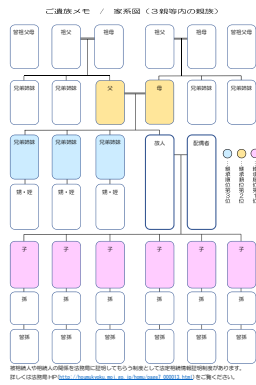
ご遺族メモ　／　家系図（3親等内の親族）

曾祖父母　祖父　祖母　祖父　祖母　曾祖父母

兄弟姉妹　兄弟姉妹　父　母　兄弟姉妹　兄弟姉妹

兄弟姉妹　兄弟姉妹　兄弟姉妹　故人　配偶者

甥・姪　甥・姪　甥・姪

子　子　子　子　子　子

孫　孫　孫　孫　孫　孫

曾孫　曾孫　曾孫　曾孫　曾孫　曾孫

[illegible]
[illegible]
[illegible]

被相続人や相続人の関係を法務局に証明してもらう制度として法定相続情報証明制度があります。
詳しくは法務局HP(http://houmukyoku.moj.go.jp/homu/page7_000013.html)をご覧ください。